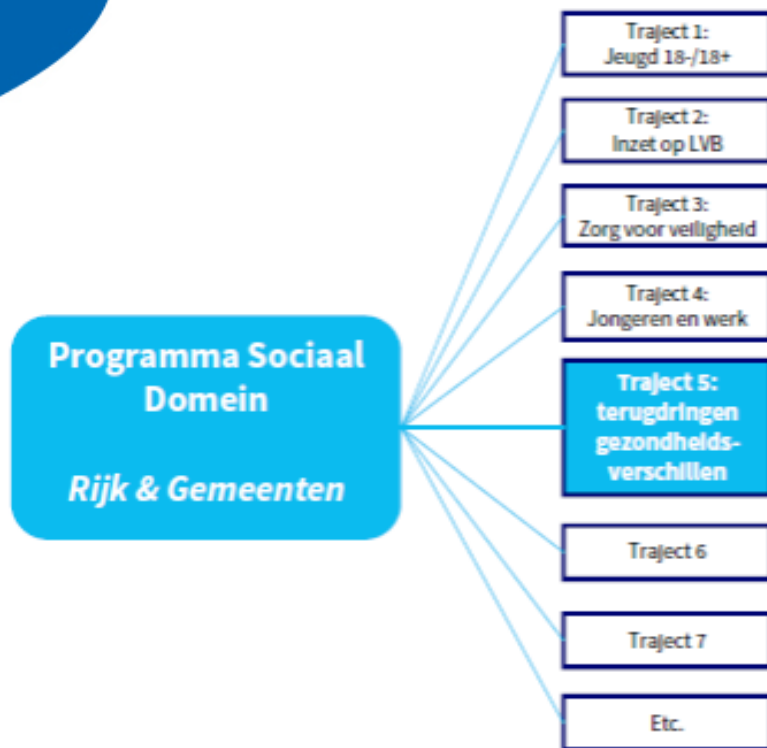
Programma Sociaal Domein

Rijk & Gemeenten

Traject 1:
Jeugd 18-/18+

Traject 2:
Inzet op LVB

Traject 3:
Zorg voor veiligheid

Traject 4:
Jongeren en werk

Traject 5:
terugdringen gezondheidsverschillen

Traject 6

Traject 7

Etc.